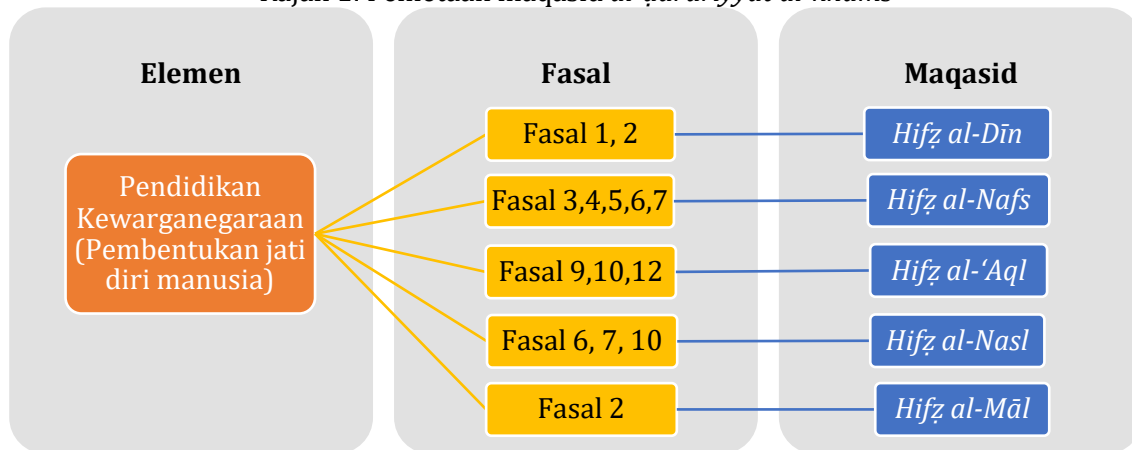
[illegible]

Elemen

Pendidikan Kewarganegaraan (Pembentukan jati diri manusia)

Fasal

Fasal 1, 2

Fasal 3,4,5,6,7

Fasal 9,10,12

Fasal 6, 7, 10

Fasal 2

Maqasid

Hifẓ al-Dīn

Hifẓ al-Nafs

Hifẓ al-ʻAql

Hifẓ al-Nasl

Hifẓ al-Māl